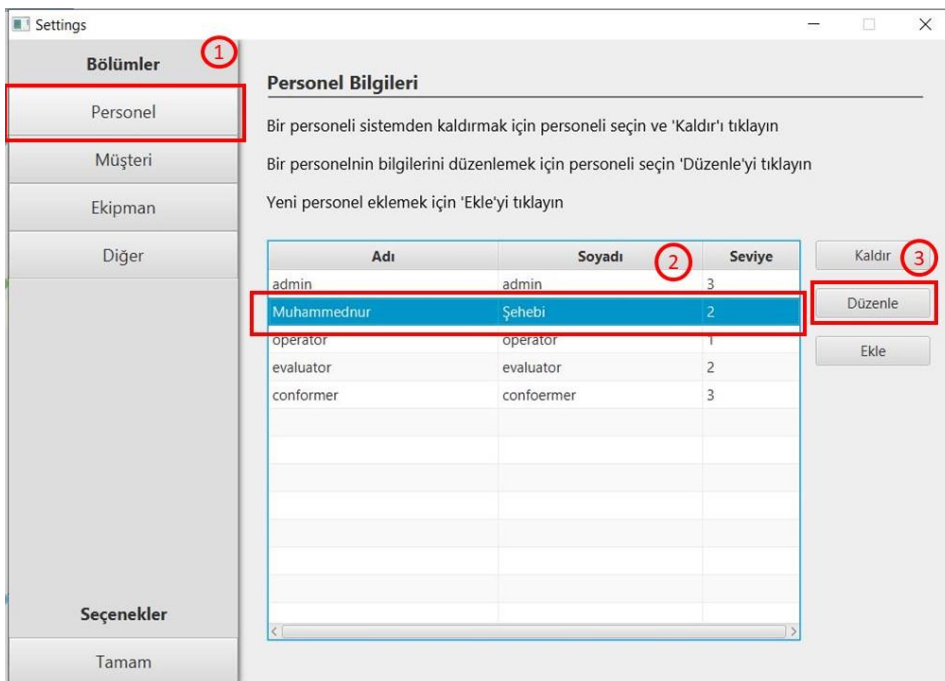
Settings

Bölümler ①

Personel

Müşteri

Ekipman

Diğer

Seçenekler

Tamam

Personel Bilgileri

Bir personeli sistemden kaldırmak için personeli seçin ve 'Kaldır'ı tıklayın

Bir personelnin bilgilerini düzenlemek için personeli seçin 'Düzenle'yi tıklayın

Yeni personel eklemek için 'Ekle'yi tıklayın

| Adı | Soyadı ② | Seviye |
|---|---|---|
| admin | admin | 3 |
| Muhammednur | Şehebi | 2 |
| operator | operator | 1 |
| evaluator | evaluator | 2 |
| conformer | confoermer | 3 |

Kaldır ③

Düzenle

Ekle